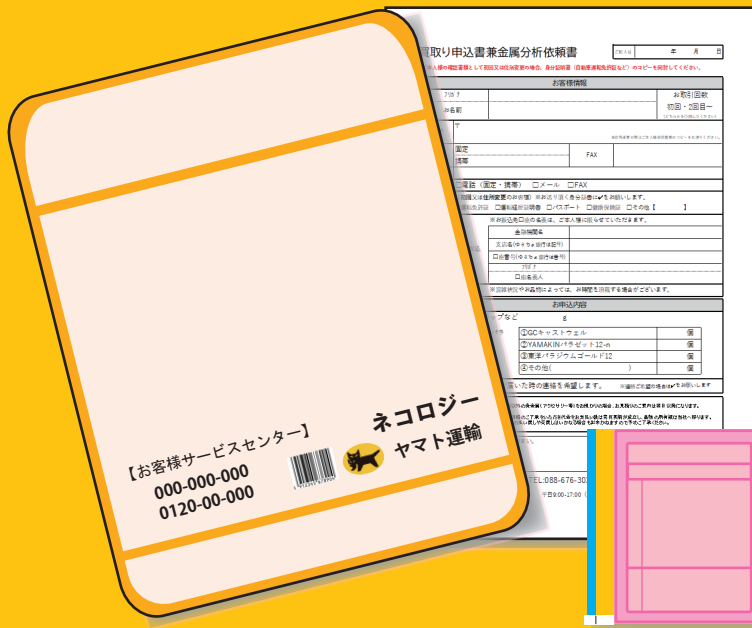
買取り申込書兼金属分析依頼書

ご記入日　年　月　日

※ご本人様の確認書類として初回又は住所変更の場合、身分証明書（自動車運転免許証など）のコピーを同封してください。

お客様情報

フリガナ

お名前

お取引回数
初回・2回目～

〒

固定

携帯

FAX

□電話（固定・携帯）　□メール　□FAX

初回又は住所変更のお客様）※お送り頂く身分証書には✔をお願いします。

□運転経歴証明書　□パスポート　□健康保険証　□その他【　　】

※お振込先口座の名義は、ご本人様に限らせていただきます。

金融機関名

支店名(ゆうちょ銀行は記号)

□普通・□当座

□座番号(ゆうちょ銀行は番号)

フリガナ

□座名義人

※送付状況や品物によっては、お時間を頂戴する場合がございます。

お申込内容

g

①GCキャストウェル　個

②YAMAKINパラゼット12-n　個

③東洋パラジウムゴールド12　個

④その他(　　)　個

た時の連絡を希望します。

TEL:088-676-30

平日9:00~17:00

【お客様サービスセンター】

000-000-000

0120-00-000

ネコロジー

ヤマト運輸